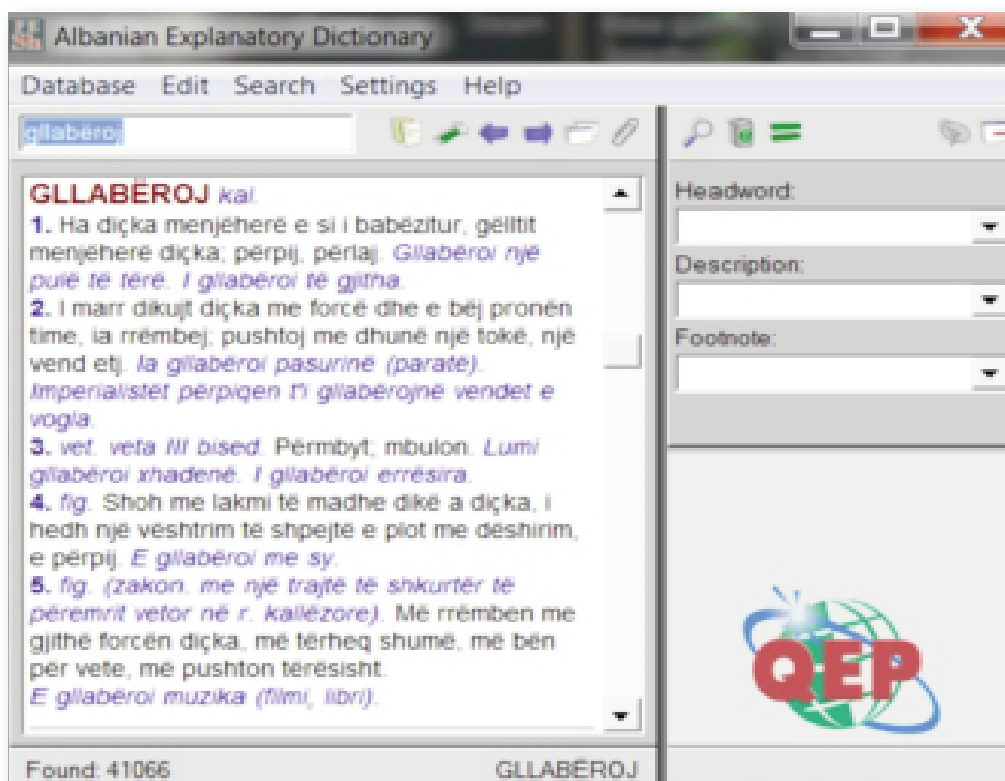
Albanian Explanatory Dictionary

Database Edit Search Settings Help

gllabëroj

GLLABËROJ kal.
1. Ha diçka menjëherë e si i babëzitur, gëlltit menjëherë diçka; përpij, përlaj. Gllabëroi një pulë të tërë. I gllabëroi të gjitha.
2. I marr dikujt diçka me forcë dhe e bëj pronën time, ia rrëmbej; pushtoj me dhunë një tokë, një vend etj. Ia gllabëroi pasurinë (paratë). Imperialistët përpiqen t'i gllabërojnë vendet e vogla.
3. vet. veta III bised. Përmbyt; mbulon. Lumi gllabëroi xhadenë. I gllabëroi errësira.
4. fig. Shoh me lakmi të madhe dikë a diçka, i hedh një vështrim të shpejtë e plot me dëshirim, e përpij. E gllabëroi me sy.
5. fig. (zakon. me një trajtë të shkurtër të përemrit vetor në r. kallëzore). Më rrëmben me gjithë forcën diçka, më tërheq shumë, më bën për vete, më pushton tërësisht.
E gllabëroi muzika (filmi, libri).

Headword:
Description:
Footnote:

QEP

Found: 41066
GLLABËROJ